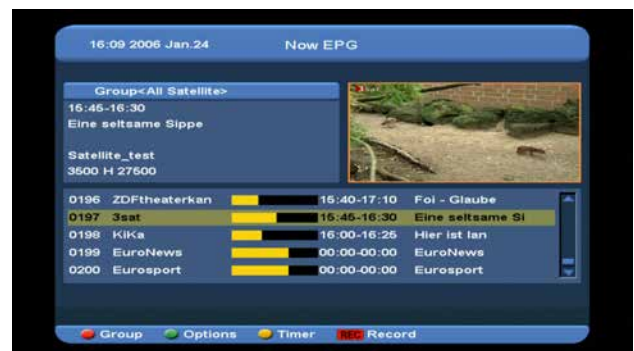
16:09 2006 Jan.24    Now EPG

Group<All Satellite>
16:45-16:30
Eine seltsame Sippe

Satellite_test
3500 H 27500

3sat

| | | | |
|---|---|---|---|
| 0196 | ZDFtheaterkan | 15:40-17:10 | Foi - Glaube |
| 0197 | 3sat | 15:45-16:30 | Eine seltsame Si |
| 0198 | KiKa | 16:00-16:25 | Hier ist Ian |
| 0199 | EuroNews | 00:00-00:00 | EuroNews |
| 0200 | Eurosport | 00:00-00:00 | Eurosport |

Group  Options  Timer  REC Record